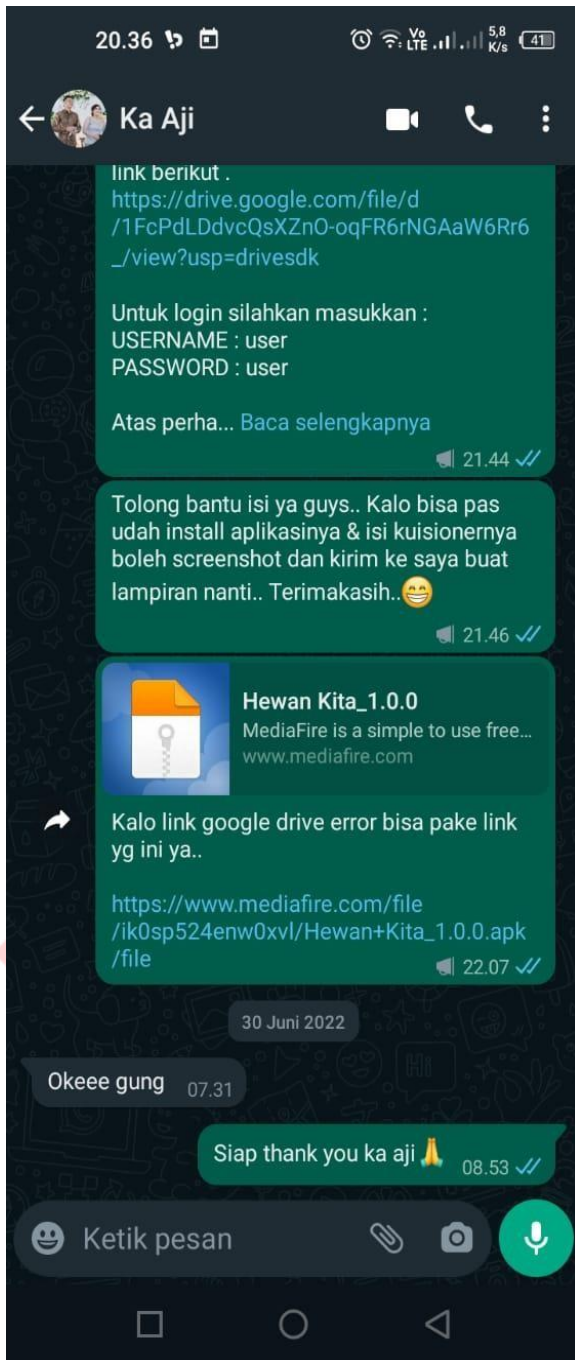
20.36 Vo LTE 5,8 K/s 41

Ka Aji

link berikut .
https://drive.google.com/file/d/1FcPdLDdvcQsXZnO-oqFR6rNGAaW6Rr6_/view?usp=drivesdk

Untuk login silahkan masukkan :
USERNAME : user
PASSWORD : user

Atas perha... Baca selengkapnya
21.44

Tolong bantu isi ya guys.. Kalo bisa pas udah install aplikasinya & isi kuisionernya boleh screenshot dan kirim ke saya buat lampiran nanti.. Terimakasih..😁
21.46

Hewan Kita_1.0.0
MediaFire is a simple to use free...
www.mediafire.com

Kalo link google drive error bisa pake link yg ini ya..

https://www.mediafire.com/file/ik0sp524enw0xvl/Hewan+Kita_1.0.0.apk/file
22.07

30 Juni 2022

Okeee gung 07.31

Siap thank you ka aji 🙏 08.53

Ketik pesan